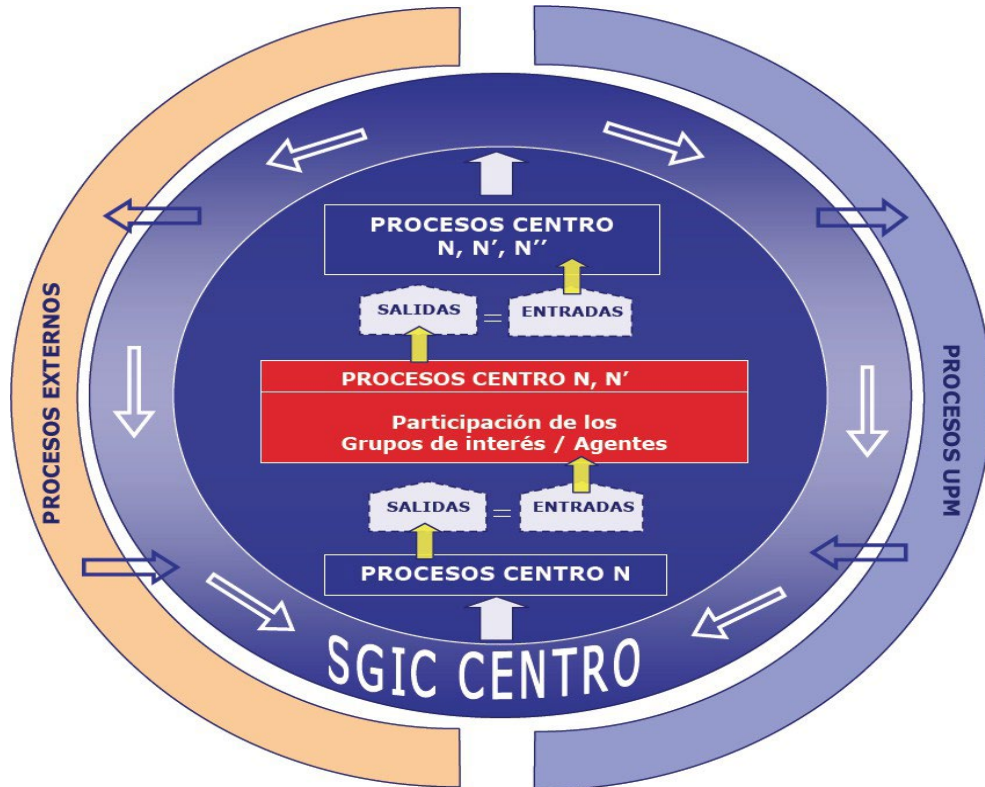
PROCESOS EXTERNOS

PROCESOS CENTRO N, N′, N′′

SALIDAS = ENTRADAS

PROCESOS CENTRO N, N′

Participación de los Grupos de interés / Agentes

SALIDAS = ENTRADAS

PROCESOS CENTRO N

SGIC CENTRO

PROCESOS UPM